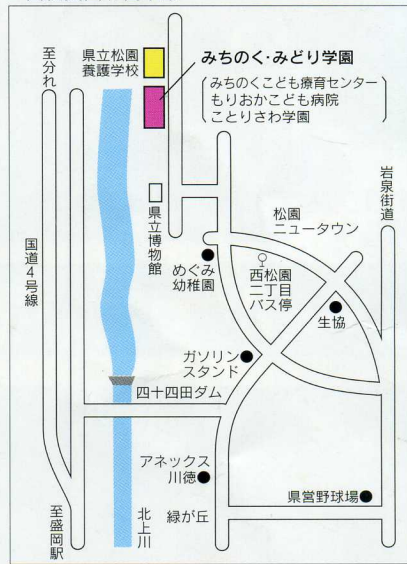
県立松園
養護学校

みちのく・みどり学園

みちのくこども療育センター
もりおかこども病院
ことりさわ学園

至分れ

岩泉街道

県立博物館

松園
ニュータウン

めぐみ
幼稚園

西松園
二丁目
バス停

国道4号線

生協

ガソリン
スタンド

四十四田ダム

アネックス
川徳

県営野球場

緑が丘

北上川

至盛岡駅